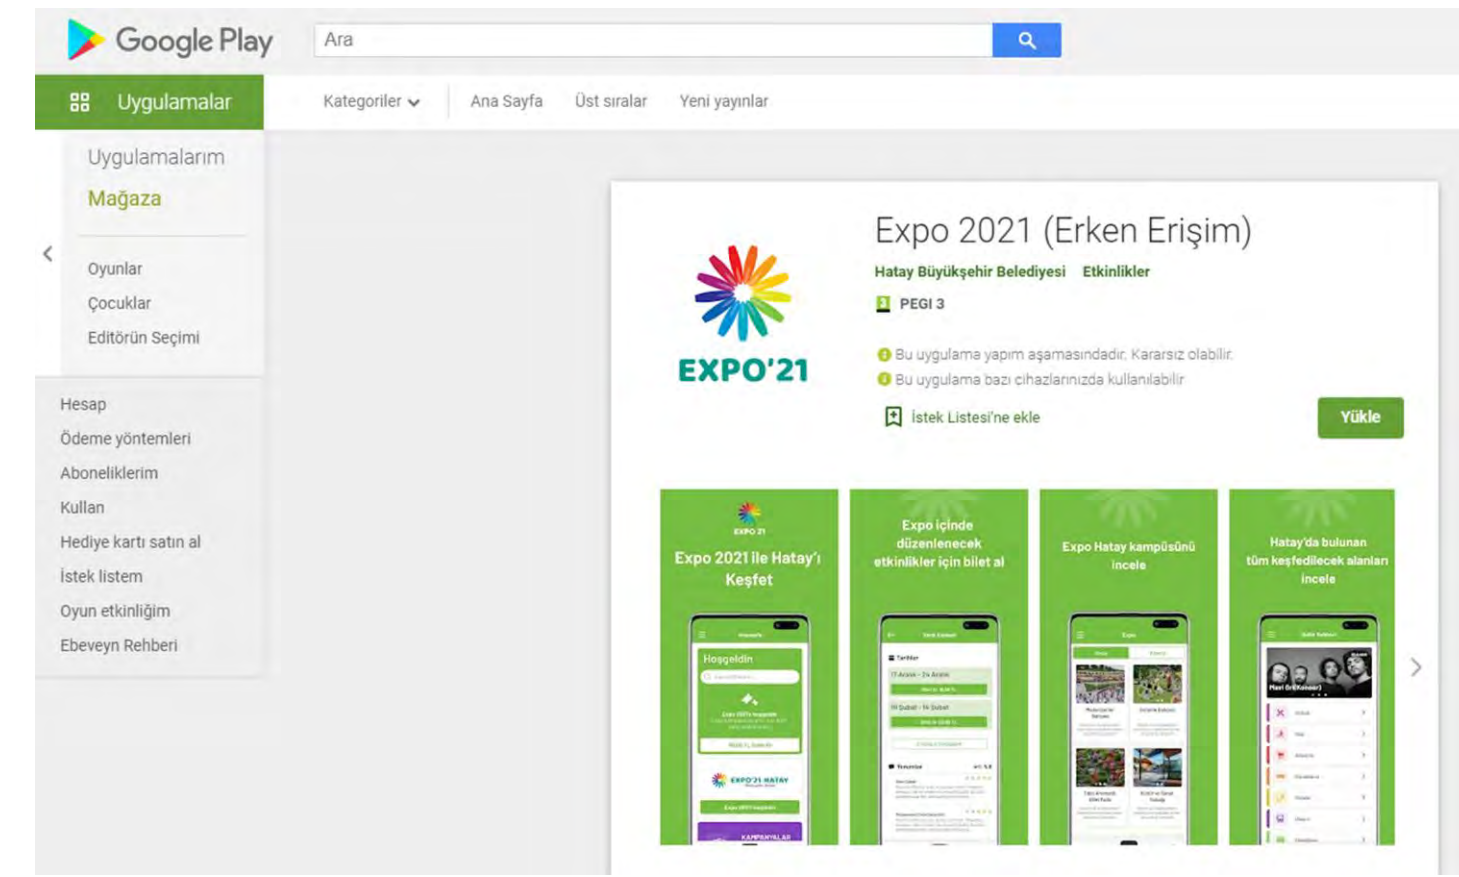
Google Play

Ara

Uygulamalar

Kategoriler

Ana Sayfa

Üst sıralar

Yeni yayınlar

Uygulamalarım

Mağaza

Oyunlar

Çocuklar

Editörün Seçimi

Hesap

Ödeme yöntemleri

Aboneliklerim

Kullan

Hediye kartı satın al

İstek listem

Oyun etkinliğim

Ebeveyn Rehberi

EXPO'21

Expo 2021 (Erken Erişim)

Hatay Büyükşehir Belediyesi Etkinlikler

PEGI 3

Bu uygulama yapım aşamasındadır. Kararsız olabilir.

Bu uygulama bazı cihazlarınızda kullanılabilir

İstek Listesi'ne ekle

Yükle

EXPO 21

Expo 2021 ile Hatay'ı Keşfet

Hoşgeldin

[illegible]

EXPO'21 HATAY

KAMPANYALAR

Expo içinde düzenlenecek etkinlikler için bilet al

Tarihler

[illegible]

Expo Hatay kampüsünü incele

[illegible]

Hatay'da bulunan tüm keşfedilecek alanları incele

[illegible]